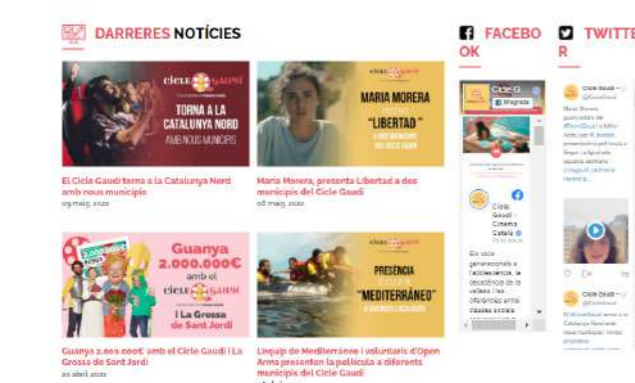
DARRERES NOTÍCIES

cicle GAUDÍ
TORNA A LA CATALUNYA NORD
AMB NOUS MUNICIPIS

El Cicle Gaudí torna a la Catalunya Nord amb nous municipis
09 maig, 2022

cicle GAUDÍ
MARIA MORERA
PRESENTA
"LIBERTAD"
A DOS MUNICIPIS DEL CICLE GAUDÍ

Maria Morera, presenta Libertad a dos municipis del Cicle Gaudí
06 maig, 2022

2.000.000€
Guanya 2.000.000€ amb el cicle GAUDÍ i La Grossa de Sant Jordi

Guanya 2.000.000€ amb el Cicle Gaudí i La Grossa de Sant Jordi
20 abril, 2022

cicle GAUDÍ
PRESÈNCIA
"MEDITERRÁNEO"
A DIFERENTS MUNICIPIS

L'equip de Mediterráneo i voluntaris d'Open Arms presenten la pel·lícula a diferents municipis del Cicle Gaudí

FACEBOOK

Cicle G
M'agrada

Cicle Gaudí - Cinema Català

En uns generacions a l'adolescència, la decadència de la vellesa i les diferències entre classes socials

TWITTER

Cicle Gaudí
@CicleGaudi

Maria Morera, guanyadora del #CicleGaudí a Millor Actriu, presentarà la pel·lícula a ... aquesta setmana

Cicle Gaudí
@CicleGaudi

El #CicleGaudí torna a la Catalunya Nord amb nous municipis